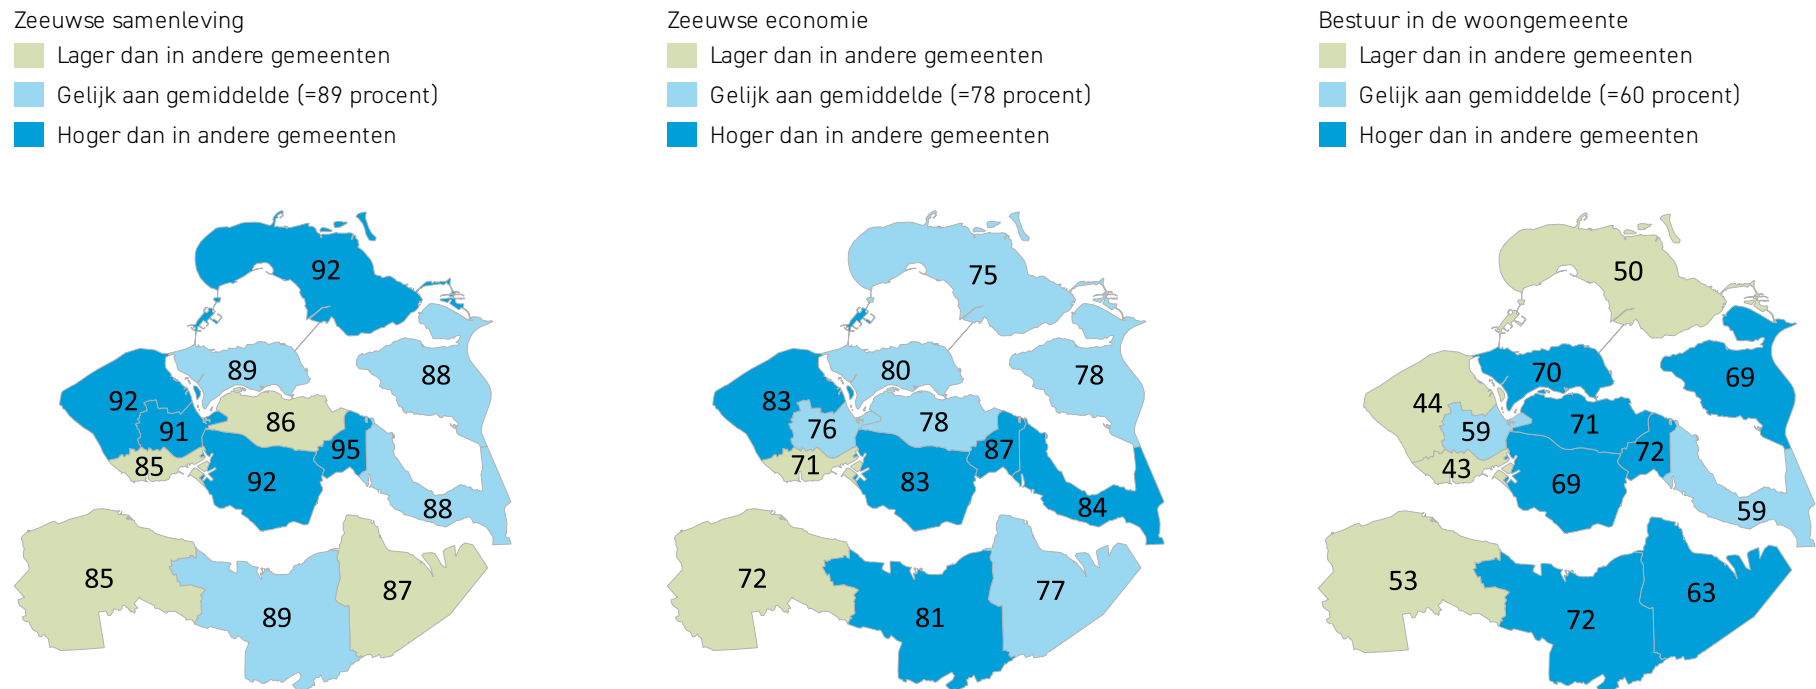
Zeeuwse samenleving
Lager dan in andere gemeenten
Gelijk aan gemiddelde (=89 procent)
Hoger dan in andere gemeenten

92
89
88
92
91
86
95
85
92
88
85
89
87

Zeeuwse economie
Lager dan in andere gemeenten
Gelijk aan gemiddelde (=78 procent)
Hoger dan in andere gemeenten

75
80
78
83
76
78
87
71
83
84
72
81
77

Bestuur in de woongemeente
Lager dan in andere gemeenten
Gelijk aan gemiddelde (=60 procent)
Hoger dan in andere gemeenten

50
70
69
44
59
71
72
43
69
59
53
72
63